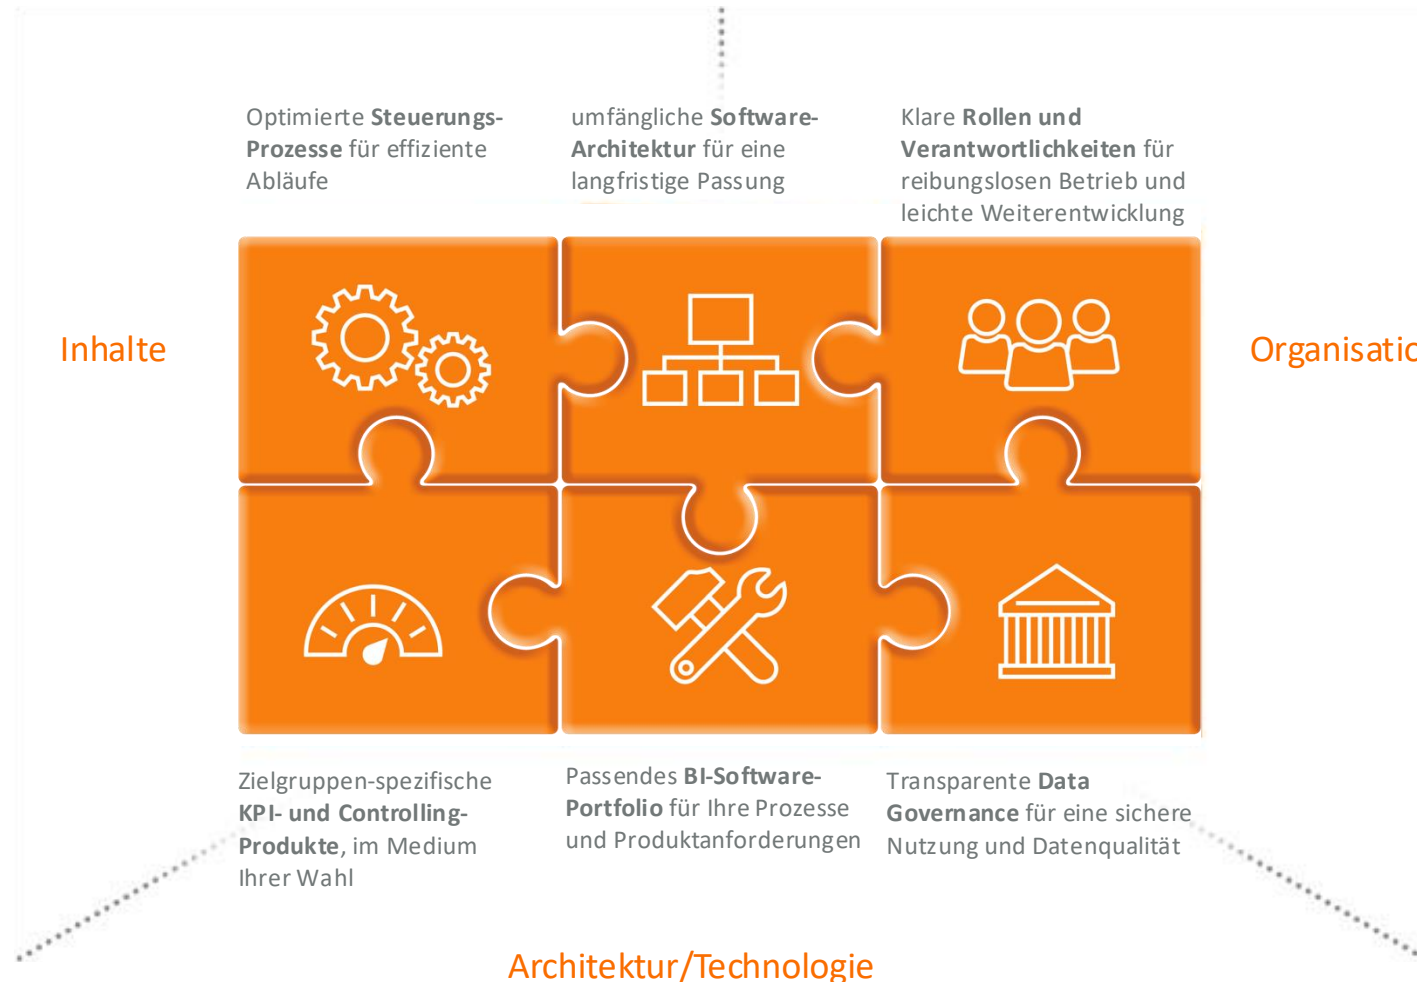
Optimierte **Steuerungs-Prozesse** für effiziente Abläufe

umfängliche **Software-Architektur** für eine langfristige Passung

Klare **Rollen und Verantwortlichkeiten** für reibungslosen Betrieb und leichte Weiterentwicklung

Inhalte

Organisatio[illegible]

Zielgruppen-spezifische **KPI- und Controlling-Produkte**, im Medium Ihrer Wahl

Passendes **BI-Software-Portfolio** für Ihre Prozesse und Produktanforderungen

Transparente **Data Governance** für eine sichere Nutzung und Datenqualität

Architektur/Technologie